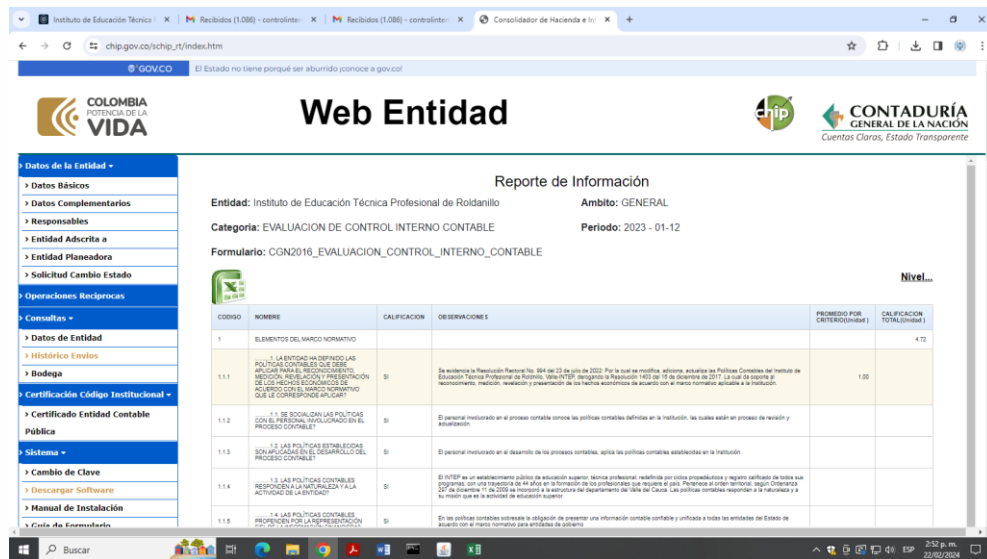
Instituto de Educación Técnica | M Recibidos (1.086) - controlinter | M Recibidos (1.086) - controlinter | Consolidador de Hacienda e Inf +

chip.gov.co/schip_rt/index.htm

GOV.CO El Estado no tiene porqué ser aburrido ¡conoce a gov.co!

COLOMBIA POTENCIA DE LA VIDA

Web Entidad

chip

CONTADURÍA GENERAL DE LA NACIÓN Cuentas Claras, Estado Transparente

› Datos de la Entidad ▾
› Datos Básicos
› Datos Complementarios
› Responsables
› Entidad Adscrita a
› Entidad Planeadora
› Solicitud Cambio Estado
› Operaciones Reciprocas
› Consultas ▾
› Datos de Entidad
› Histórico Envíos
› Bodega
› Certificación Código Institucional ▾
› Certificado Entidad Contable Pública
› Sistema ▾
› Cambio de Clave
› Descargar Software
› Manual de Instalación
› Guía de Formulario

Reporte de Información

Entidad: Instituto de Educación Técnica Profesional de Roldanillo
Ambito: GENERAL
Categoria: EVALUACION DE CONTROL INTERNO CONTABLE
Periodo: 2023 - 01-12
Formulario: CGN2016_EVALUACION_CONTROL_INTERNO_CONTABLE

Nivel...

| CODIGO | NOMBRE | CALIFICACION | OBSERVACIONES | PROMEDIO POR CRITERIO(Unidad) | CALIFICACION TOTAL(Unidad) |
|---|---|---|---|---|---|
| 1 | ELEMENTOS DEL MARCO NORMATIVO | | | | 4.72 |
| 1.1.1 | .......1. LA ENTIDAD HA DEFINIDO LAS POLÍTICAS CONTABLES QUE DEBE APLICAR PARA EL RECONOCIMIENTO, MEDICIÓN, REVELACIÓN Y PRESENTACIÓN DE LOS HECHOS ECONÓMICOS DE ACUERDO CON EL MARCO NORMATIVO QUE LE CORRESPONDE APLICAR? | SI | Se evidencia la Resolución Rectoral No. 994 del 23 de julio de 2023: Por la cual se modifica, adiciona, actualiza las Políticas Contables del Instituto de Educación Técnica Profesional de Roldanillo, Valle-INTEP, derogando la Resolución 1403 del 15 de diciembre de 2017. La cual da soporte al reconocimiento, medición, revelación y presentación de los hechos económicos de acuerdo con el marco normativo aplicable a la Institución. | 1.00 | |
| 1.1.2 | .......1.1. SE SOCIALIZAN LAS POLÍTICAS CON EL PERSONAL INVOLUCRADO EN EL PROCESO CONTABLE? | SI | El personal involucrado en el proceso contable conoce las políticas contables definidas en la Institución, las cuales están en proceso de revisión y actualización. | | |
| 1.1.3 | .......1.2. LAS POLÍTICAS ESTABLECIDAS SON APLICADAS EN EL DESARROLLO DEL PROCESO CONTABLE? | SI | El personal involucrado en el desarrollo de los procesos contables, aplica las políticas contables establecidas en la Institución. | | |
| 1.1.4 | .......1.3. LAS POLÍTICAS CONTABLES RESPONDEN A LA NATURALEZA Y A LA ACTIVIDAD DE LA ENTIDAD? | SI | El INTEP es un establecimiento público de educación superior, técnica profesional, redefinida por ciclos propedéuticos y registro calificado de todos sus programas, con una trayectoria de 44 años en la formación de los profesionales que requiere el país. Pertenece al orden territorial, según Ordenanza 297 de diciembre 11 de 2009 se incorporó a la estructura del departamento del Valle del Cauca. Las políticas contables responden a la naturaleza y a su misión que es la actividad de educación superior. | | |
| 1.1.5 | .......1.4. LAS POLÍTICAS CONTABLES PROPENDEN POR LA REPRESENTACIÓN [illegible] | SI | En las políticas contables sobresale la obligación de presentar una información contable confiable y unificada a todas las entidades del Estado de acuerdo con el marco normativo para entidades de gobierno | | |

Buscar

2:52 p. m. 22/02/2024 ESP